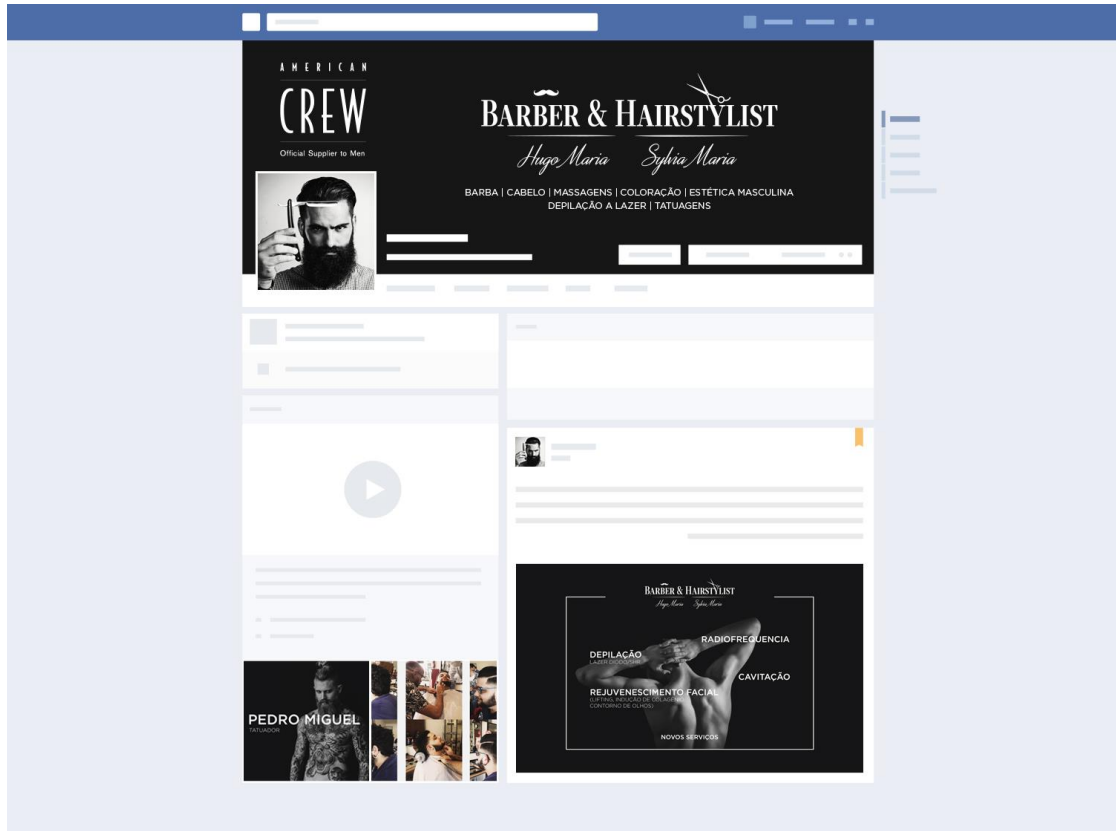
AMERICAN
CREW
Official Supplier to Men

BARBER & HAIRSTYLIST
Hugo Maria Sylvia Maria

BARBA | CABELO | MASSAGENS | COLORAÇÃO | ESTÉTICA MASCULINA
DEPILAÇÃO A LAZER | TATUAGENS

PEDRO MIGUEL
TATUADOR

BARBER & HAIRSTYLIST
Hugo Maria Sylvia Maria

DEPILAÇÃO
LAZER DIODO/SHR

RADIOFREQUENCIA

CAVITAÇÃO

REJUVENESCIMENTO FACIAL
(LIFTING, INDUÇÃO DE COLAGÉNIO, CONTORNO DE OLHOS)

NOVOS SERVIÇOS